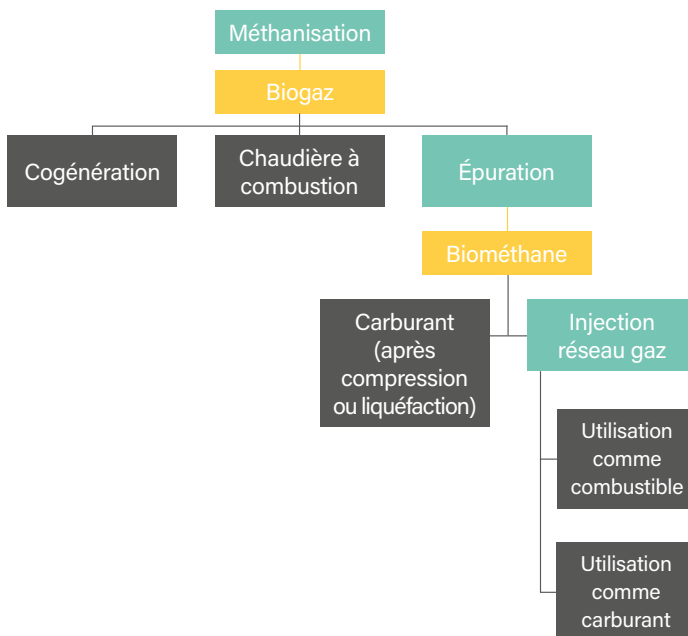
Méthanisation

Biogaz

Cogénération

Chaudière à combustion

Épuration

Biométhane

Carburant (après compression ou liquéfaction)

Injection réseau gaz

Utilisation comme combustible

Utilisation comme carburant